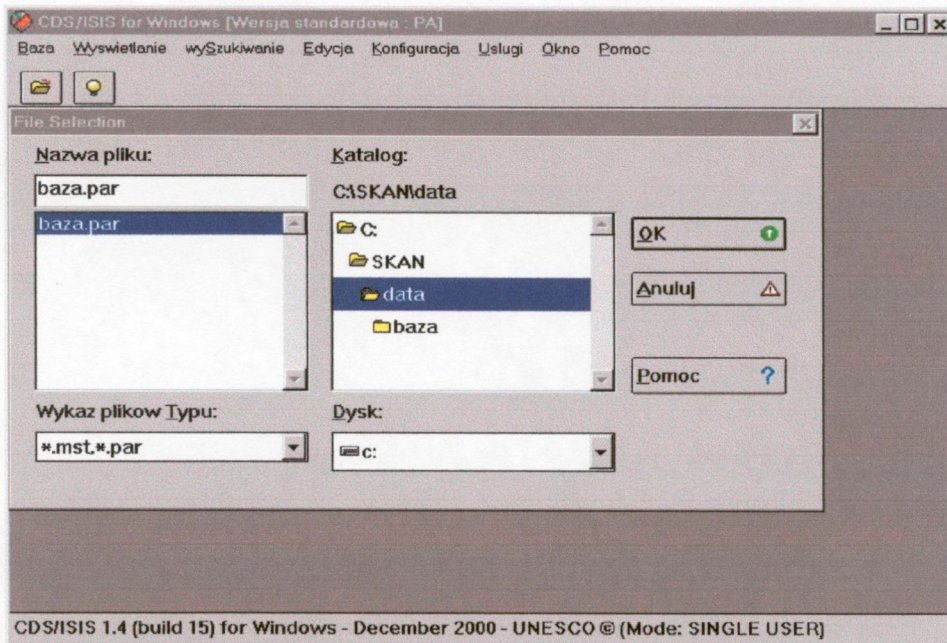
CDS/ISIS for Windows [Wersja standardowa : PA]

Baza Wyswietlanie wySzukiwanie Edycja Konfiguracja Uslugi Okno Pomoc

File Selection

Nazwa pliku:

baza.par

baza.par

Katalog:

C:\SKAN\data

C:

SKAN

data

baza

OK

Anuluj

Pomoc ?

Wykaz plikow Typu:

*.mst,*.par

Dysk:

c:

CDS/ISIS 1.4 (build 15) for Windows - December 2000 - UNESCO © (Mode: SINGLE USER)